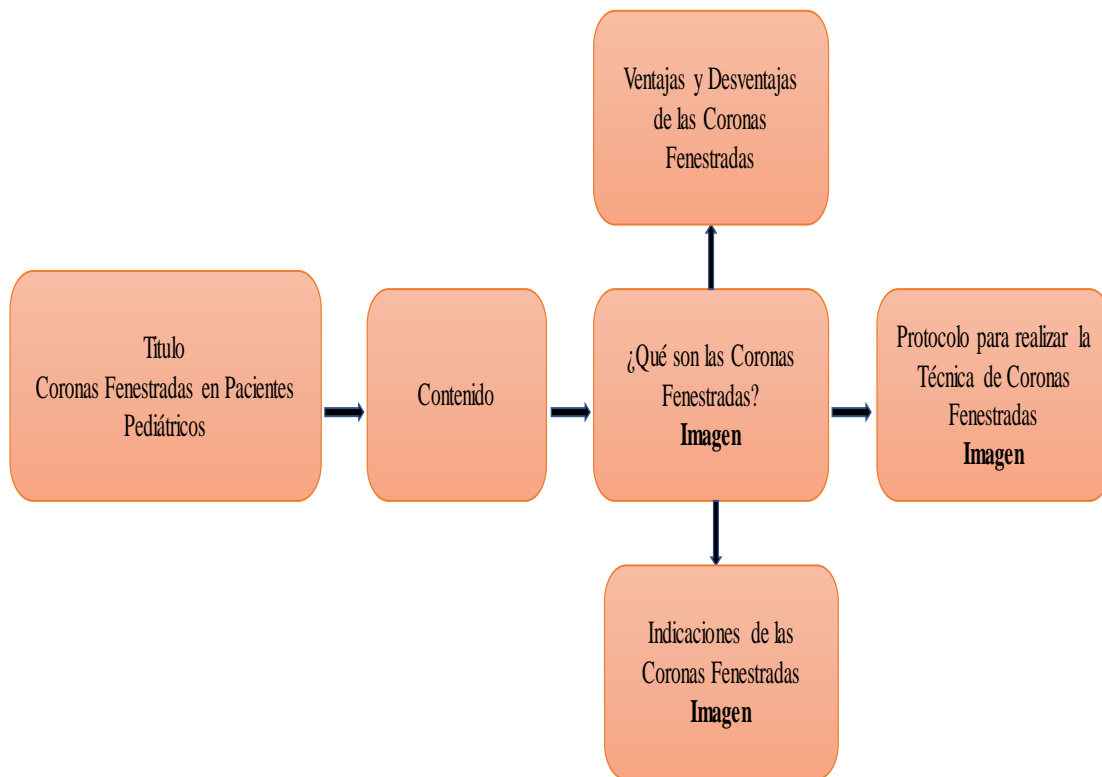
Ventajas y Desventajas de las Coronas Fenestradas

Titulo
Coronas Fenestradas en Pacientes Pediátricos

Contenido

¿Qué son las Coronas Fenestradas?
**Imagen**

Protocolo para realizar la Técnica de Coronas Fenestradas
**Imagen**

Indicaciones de las Coronas Fenestradas
**Imagen**